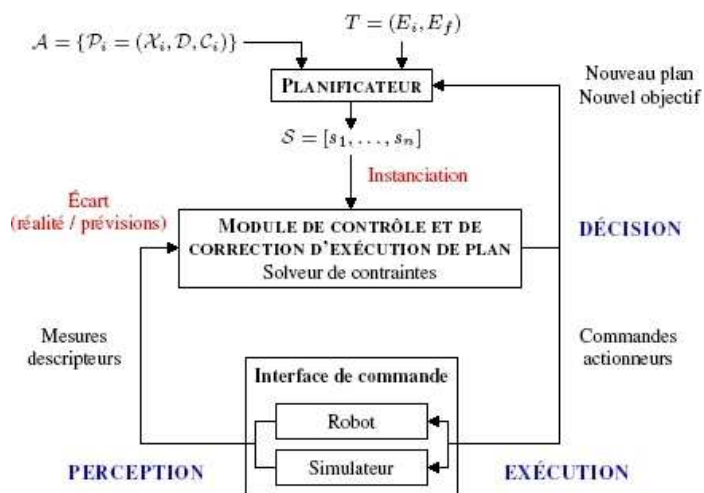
$\mathcal{A} = \{\mathcal{P}_i = (\mathcal{X}_i, \mathcal{D}, \mathcal{C}_i)\}$

$T = (E_i, E_f)$

PLANIFICATEUR

Nouveau plan
Nouvel objectif

$\mathcal{S} = [s_1, \ldots, s_n]$

Instanciation

Écart
(réalité / prévisions)

MODULE DE CONTRÔLE ET DE CORRECTION D'EXÉCUTION DE PLAN
Solveur de contraintes

DÉCISION

Mesures
descripteurs

Commandes
actionneurs

Interface de commande

Robot

Simulateur

PERCEPTION

EXÉCUTION